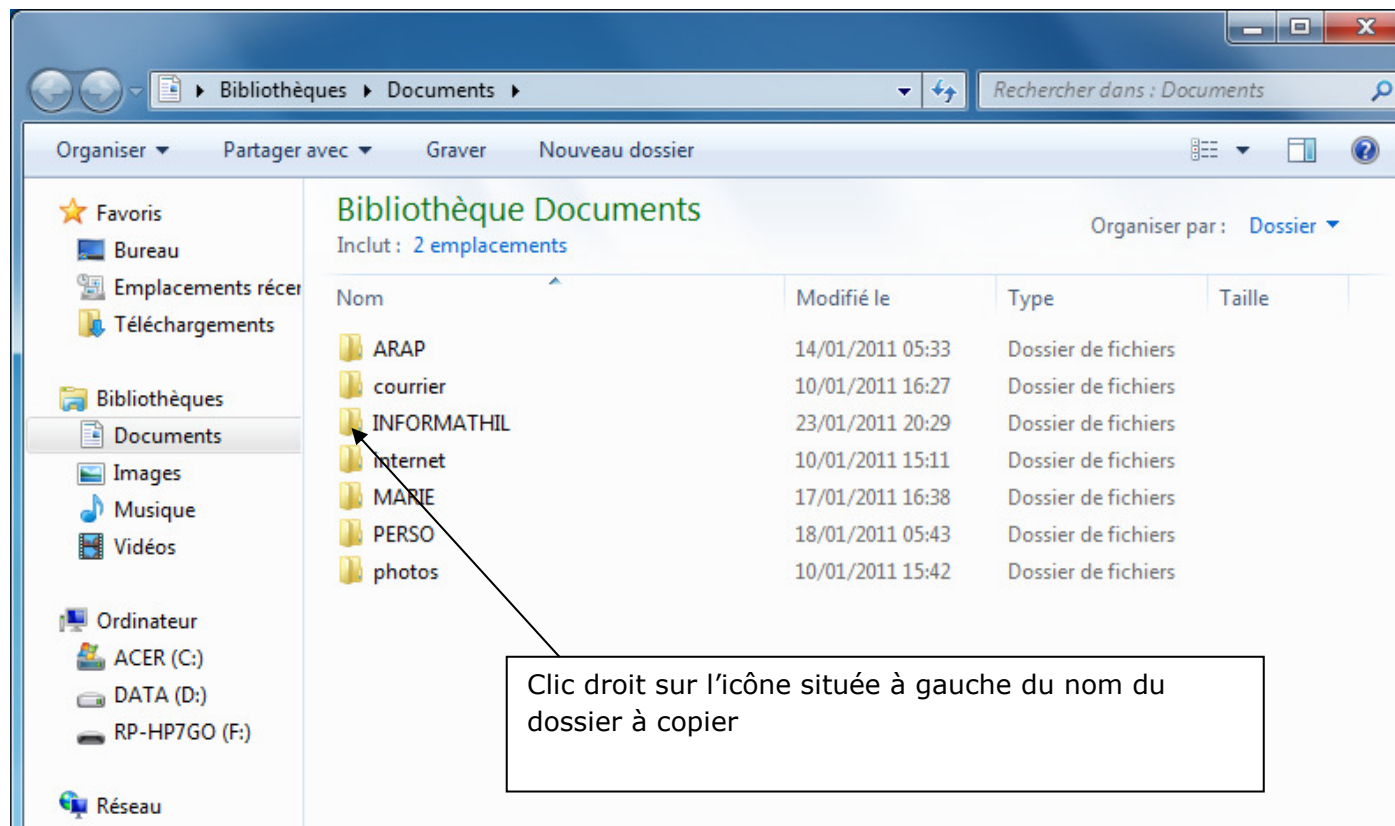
Bibliothèques ▸ Documents ▸

Rechercher dans : Documents

Organiser ▾ Partager avec ▾ Graver Nouveau dossier

Favoris
Bureau
Emplacements récer
Téléchargements

Bibliothèques
Documents
Images
Musique
Vidéos

Ordinateur
ACER (C:)
DATA (D:)
RP-HP7GO (F:)

Réseau

Bibliothèque Documents
Inclut : 2 emplacements

Organiser par : Dossier ▾

| Nom | Modifié le | Type | Taille |
|---|---|---|---|
| ARAP | 14/01/2011 05:33 | Dossier de fichiers | |
| courrier | 10/01/2011 16:27 | Dossier de fichiers | |
| INFORMATHIL | 23/01/2011 20:29 | Dossier de fichiers | |
| internet | 10/01/2011 15:11 | Dossier de fichiers | |
| MARIE | 17/01/2011 16:38 | Dossier de fichiers | |
| PERSO | 18/01/2011 05:43 | Dossier de fichiers | |
| photos | 10/01/2011 15:42 | Dossier de fichiers | |

Clic droit sur l'icône située à gauche du nom du dossier à copier